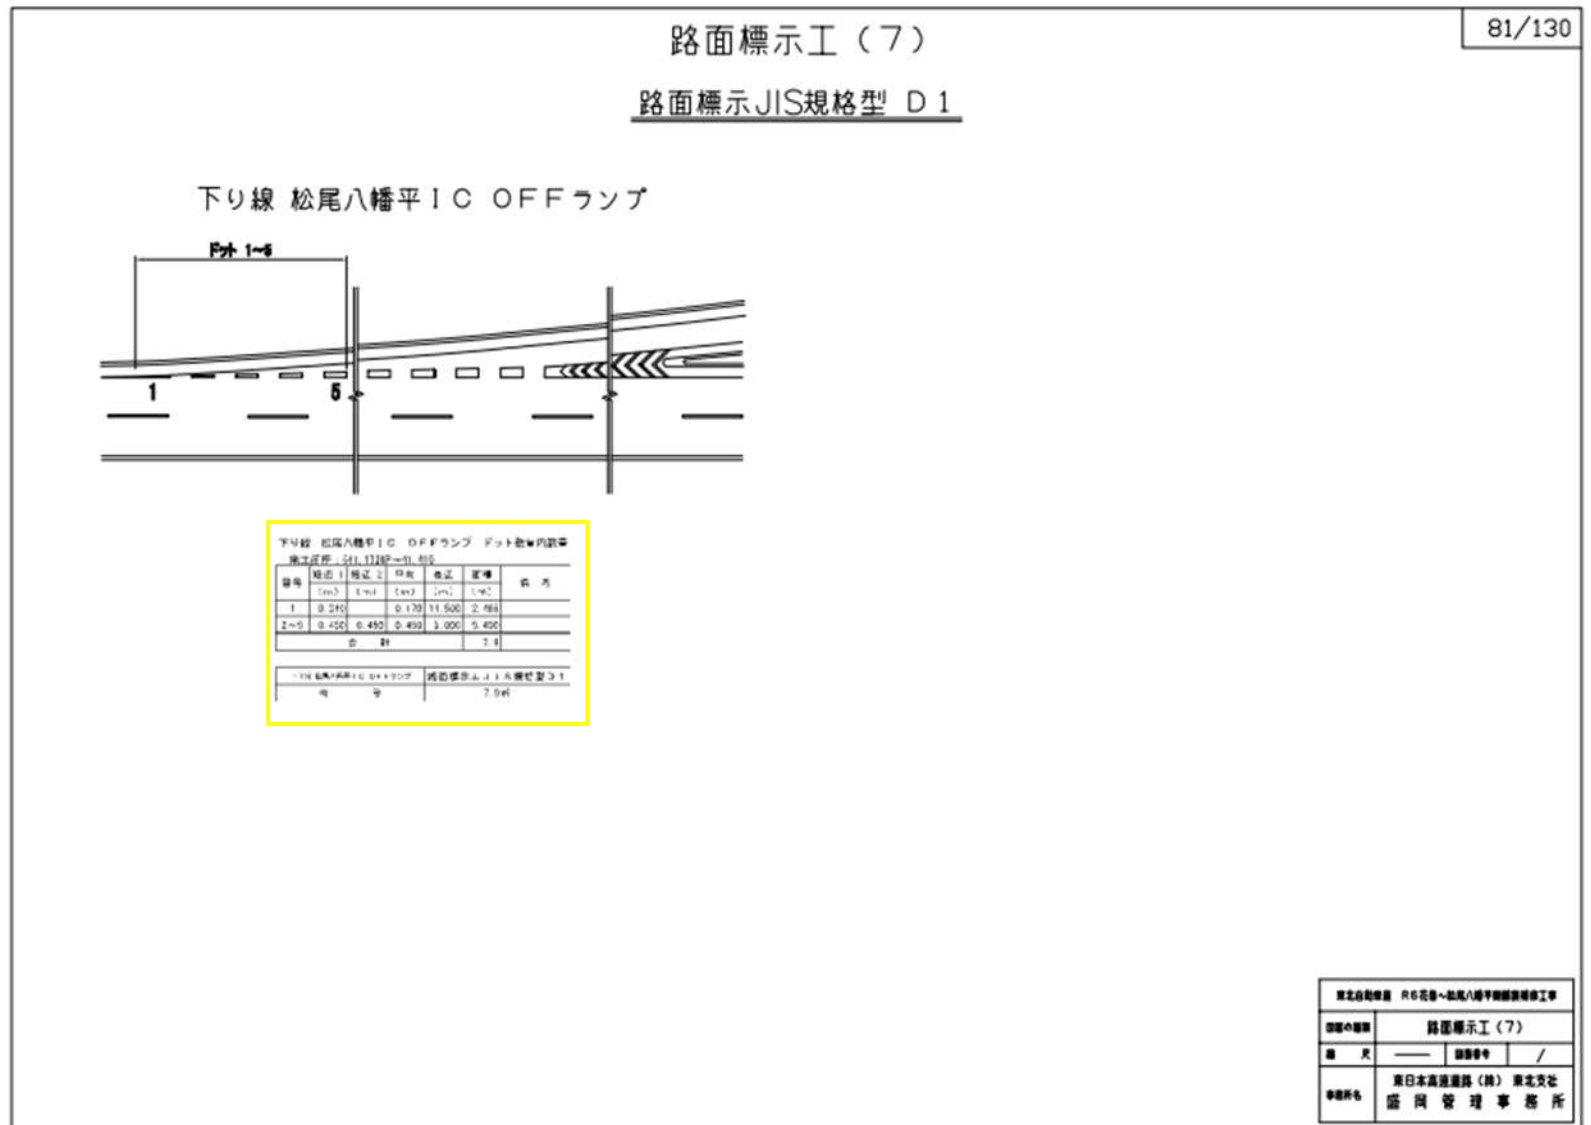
路面標示工（7）

81/130

路面標示JIS規格型 D1

下り線 松尾八幡平IC OFFランプ

ドット 1~5

1

5

下り線 松尾八幡平IC OFFランプ ドット数量内訳表

施工位置：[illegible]

| 番号 | 短辺1 (m) | 短辺2 (m) | 巾員 (m) | 長辺 (m) | 面積 (m²) | 摘要 |
|---|---|---|---|---|---|---|
| 1 | 0.290 | | 0.170 | 11.500 | 2.466 | |
| 2~5 | 0.450 | 0.450 | 0.450 | 3.000 | 5.400 | |
| 合計 | | | | | 7.9 | |

| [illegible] 松尾八幡平IC OFFランプ | 路面標示JIS規格型D1 |
|---|---|
| 合計 | 7.9m² |

東北自動車道 R6花巻～松尾八幡平間補修工事

図面の名称 | 路面標示工（7）

縮尺 | —— | 図面番号 | /

事務所名 | 東日本高速道路（株）東北支社 盛岡管理事務所